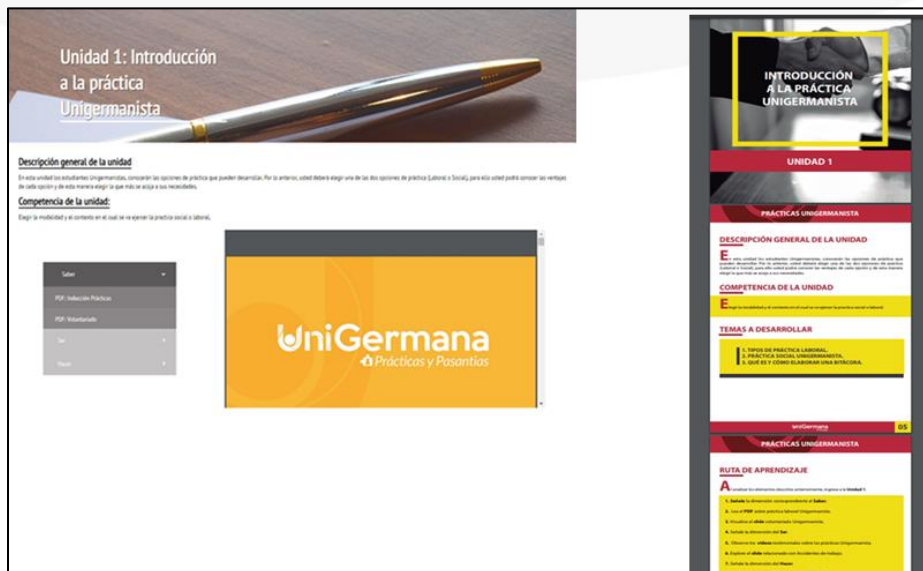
Unidad 1: Introducción a la práctica Unigermanista

Descripción general de la unidad

En esta unidad los estudiantes Unigermanistas, conocerán las opciones de práctica que pueden desarrollar. Por lo anterior, usted deberá elegir una de las dos opciones de práctica (Laboral o Social), para ello usted podrá conocer las ventajas de cada opción y de esta manera elegir la que más se acoja a sus necesidades.

Competencia de la unidad:

Elegir la modalidad y el contexto en el cual se va ejercer la práctica social o laboral.

Saber

PDF: Inducción Prácticas

PDF: Voluntariado

Ser

Hacer

UniGermana
Prácticas y Pasantías

INTRODUCCIÓN A LA PRÁCTICA UNIGERMANISTA

UNIDAD 1

PRÁCTICAS UNIGERMANISTA

DESCRIPCIÓN GENERAL DE LA UNIDAD

En esta unidad los estudiantes Unigermanistas, conocerán las opciones de práctica que pueden desarrollar. Por lo anterior, usted deberá elegir una de las dos opciones de práctica (Laboral o Social), para ello usted podrá conocer las ventajas de cada opción y de esta manera elegir la que más se acoja a sus necesidades.

COMPETENCIA DE LA UNIDAD

Elegir la modalidad y el contexto en el cual se va ejercer la práctica social o laboral.

TEMAS A DESARROLLAR

1. TIPOS DE PRÁCTICA LABORAL.
2. PRÁCTICA SOCIAL UNIGERMANISTA.
3. QUÉ ES Y CÓMO ELABORAR UNA BITÁCORA.

UniGermana

05

PRÁCTICAS UNIGERMANISTA

RUTA DE APRENDIZAJE

A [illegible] Unidad 1:

1. Señale la dimensión correspondiente al Saber.
2. Lea el PDF sobre práctica laboral Unigermanista.
3. Visualice el slide voluntariado Unigermanista.
4. Señale la dimensión del Ser.
5. Observe los videos testimoniales sobre las prácticas Unigermanista.
6. Explore el slide relacionado con Accidentes de trabajo.
7. Señale la dimensión del Hacer.